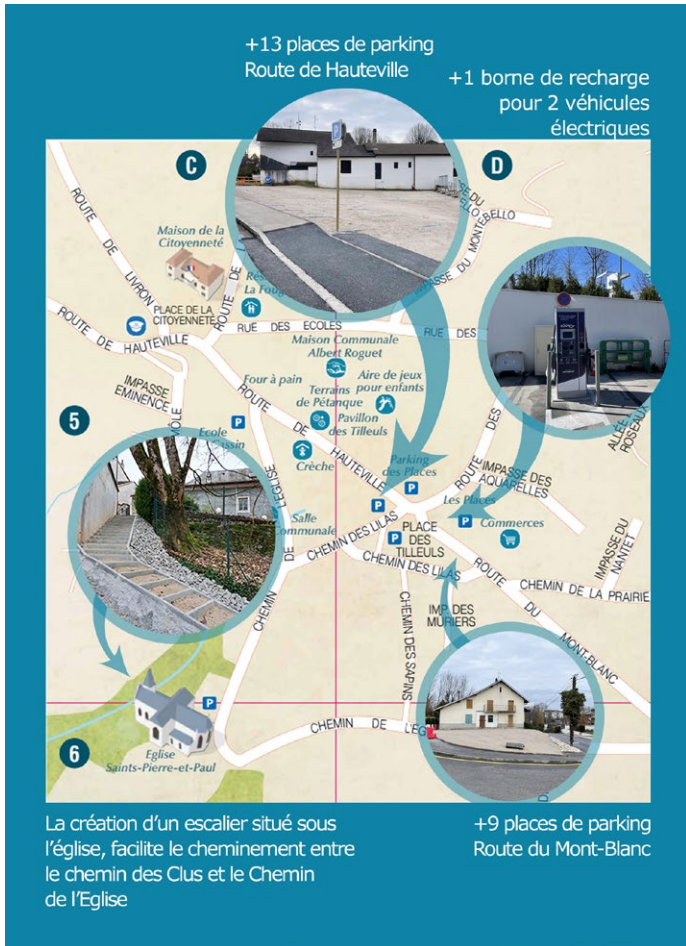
+13 places de parking
Route de Hauteville

+1 borne de recharge
pour 2 véhicules
électriques

C

D

Maison de la Citoyenneté

ROUTE DE LIVRON

PLACE DE LA CITOYENNETÉ

ROUTE DE

RUE DES ECOLES

RUE DES

ROUTE DE HAUTEVILLE

IMPASSE DU MONTEBELLO

Maison Communale Albert Roguet

Four à pain

Aire de jeux pour enfants

Terrains de Pétanque

Pavillon des Tilleuls

IMPASSE EMINENCE

5

Ecole

Crèche

ROUTE DE HAUTEVILLE

Parking des Places

IMPASSE DES AQUARELLES

ALLÉE DES ROSEAUX

Les Places

Commerces

Salle communale

CHEMIN DES LILAS

PLACE DES TILLEULS

CHEMIN DES LILAS

ROUTE DU MONT-BLANC

CHEMIN DE LA PRAIRIE

IMPASSE DU NANTET

IMP. DES MURIERS

CHEMIN DES SAPINS

CHEMIN DE L'EGLISE

CHEMIN DE L'EG

6

Eglise Saints-Pierre-et-Paul

La création d'un escalier situé sous l'église, facilite le cheminement entre le chemin des Clus et le Chemin de l'Eglise

+9 places de parking
Route du Mont-Blanc